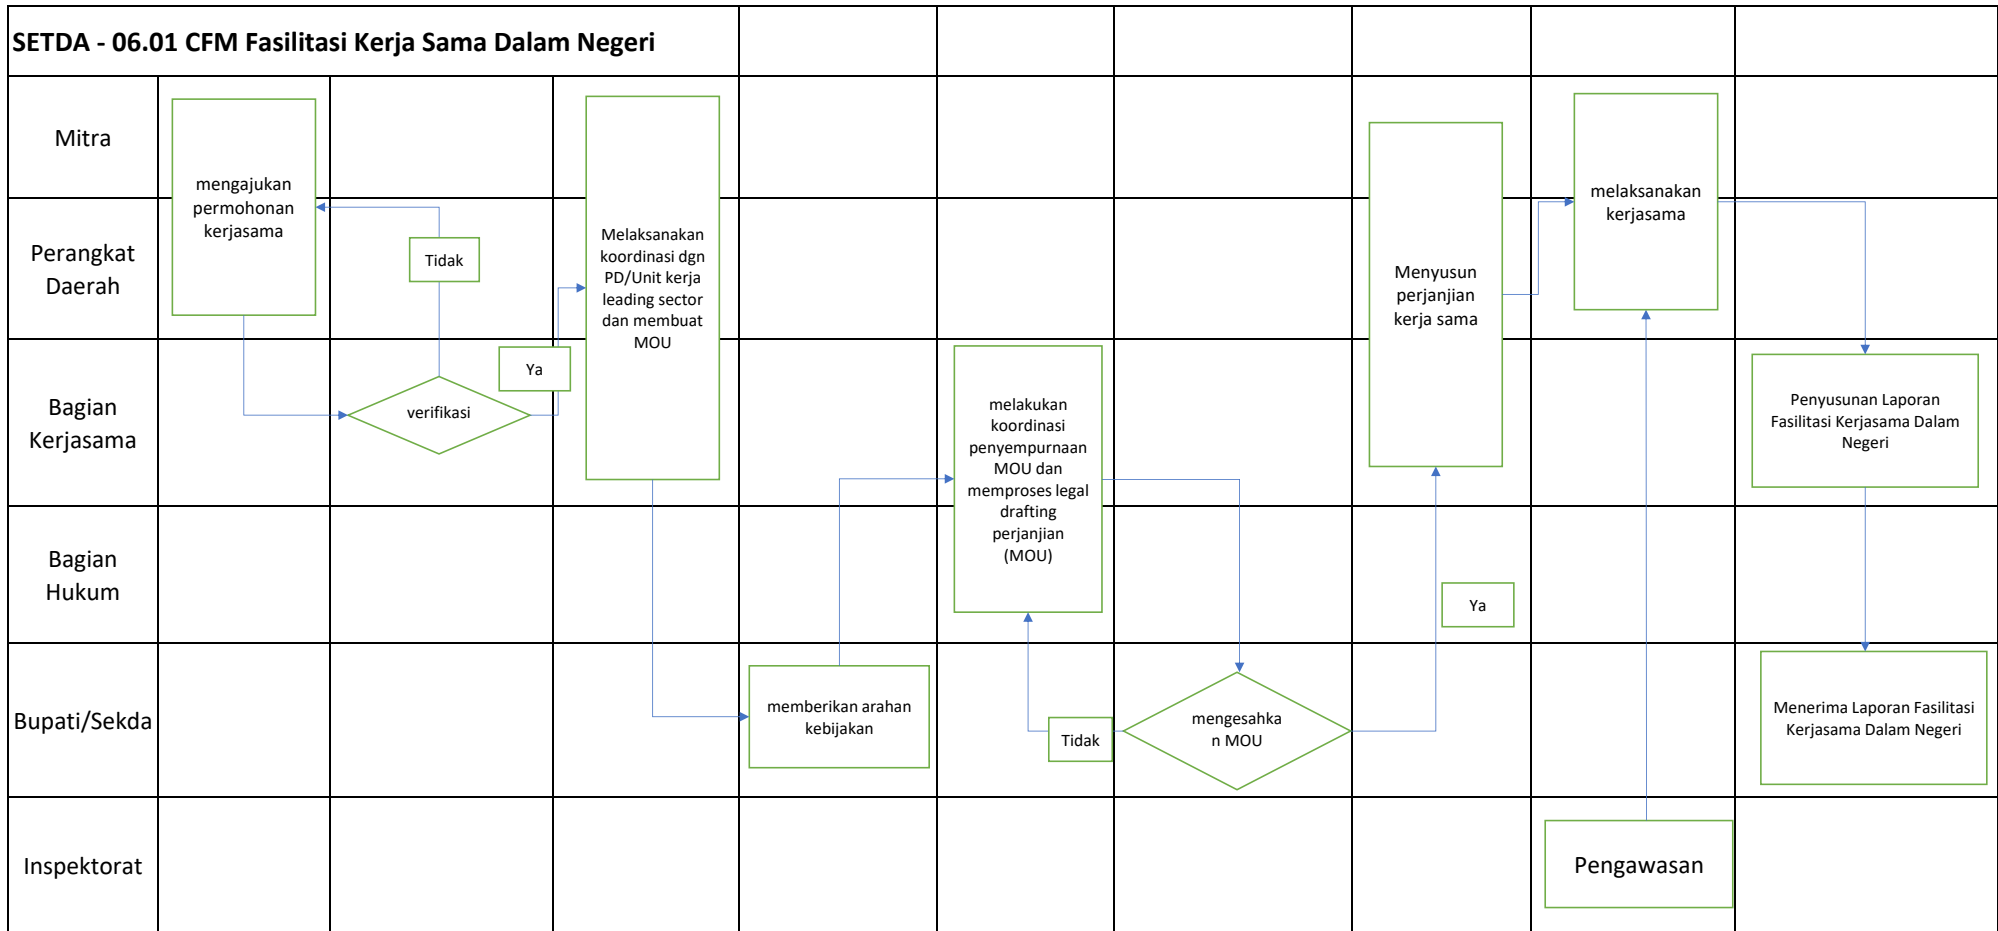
SETDA - 06.01 CFM Fasilitasi Kerja Sama Dalam Negeri

Mitra

Perangkat Daerah

Bagian Kerjasama

Bagian Hukum

Bupati/Sekda

Inspektorat

mengajukan permohonan kerjasama

Tidak

Ya

verifikasi

Melaksanakan koordinasi dgn PD/Unit kerja leading sector dan membuat MOU

memberikan arahan kebijakan

melakukan koordinasi penyempurnaan MOU dan memproses legal drafting perjanjian (MOU)

Tidak

mengesahkan MOU

Ya

Menyusun perjanjian kerja sama

melaksanakan kerjasama

Pengawasan

Penyusunan Laporan Fasilitasi Kerjasama Dalam Negeri

Menerima Laporan Fasilitasi Kerjasama Dalam Negeri